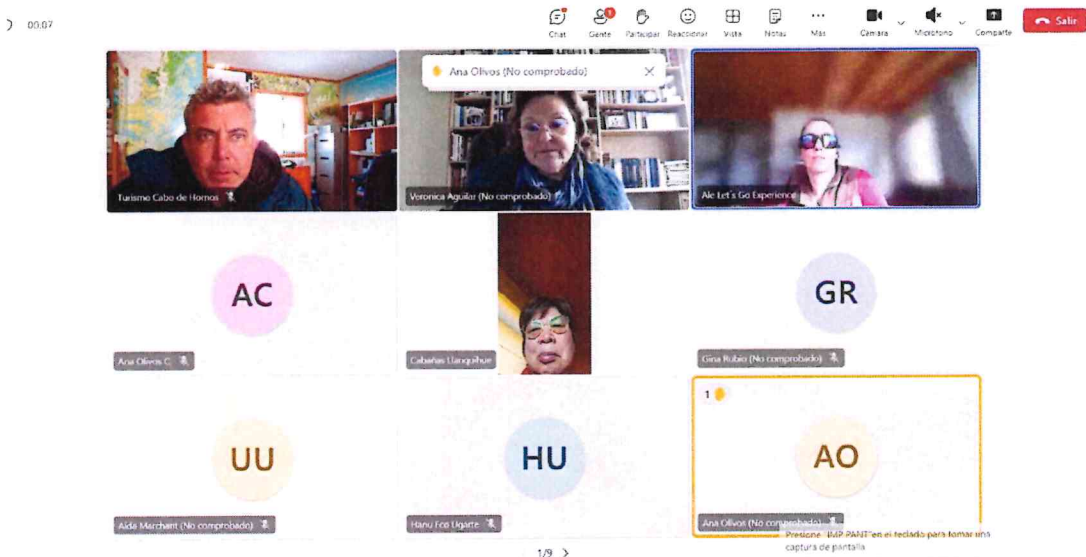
00:07

Chat Gente Participar Reaccionar Vista Notas Más Cámara Micrófono Compartir Salir

Ana Olivos (No comprobado)

Turismo Cabo de Hornos

Veronica Aguilar (No comprobado)

Ale Let's Go Experience

AC

Ana Olivos C.

Cabañas Llanquihue

GR

Gina Rubio (No comprobado)

1

UU

Aida Marchant (No comprobado)

HU

Hanu Fco Ugarte

AO

Ana Olivos (No comprobado)

Presione "IMP PANT" en el teclado para tomar una captura de pantalla

1/9